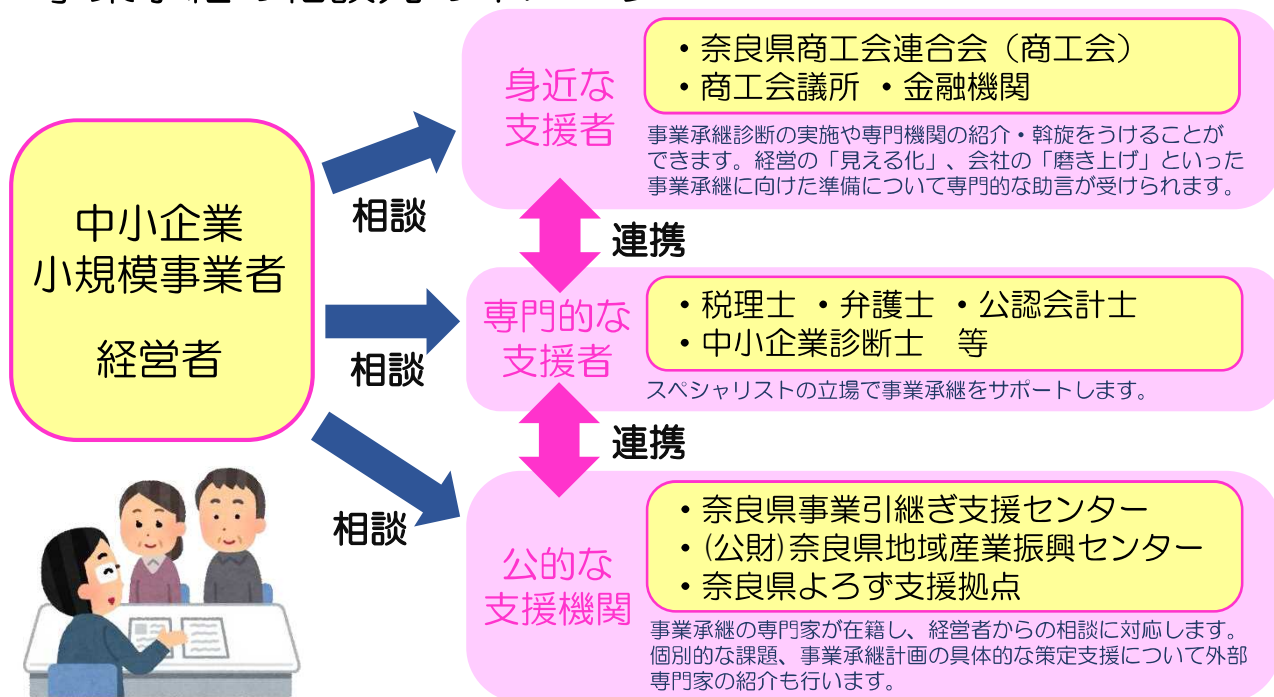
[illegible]

中小企業
小規模事業者

経営者

相談

相談

相談

身近な
支援者

・奈良県商工会連合会（商工会）
・商工会議所　・金融機関

事業承継診断の実施や専門機関の紹介・斡旋をうけることができます。経営の「見える化」、会社の「磨き上げ」といった事業承継に向けた準備について専門的な助言が受けられます。

連携

専門的な
支援者

・税理士　・弁護士　・公認会計士
・中小企業診断士　等

スペシャリストの立場で事業承継をサポートします。

連携

公的な
支援機関

・奈良県事業引継ぎ支援センター
・(公財)奈良県地域産業振興センター
・奈良県よろず支援拠点

事業承継の専門家が在籍し、経営者からの相談に対応します。個別的な課題、事業承継計画の具体的な策定支援について外部専門家の紹介も行います。